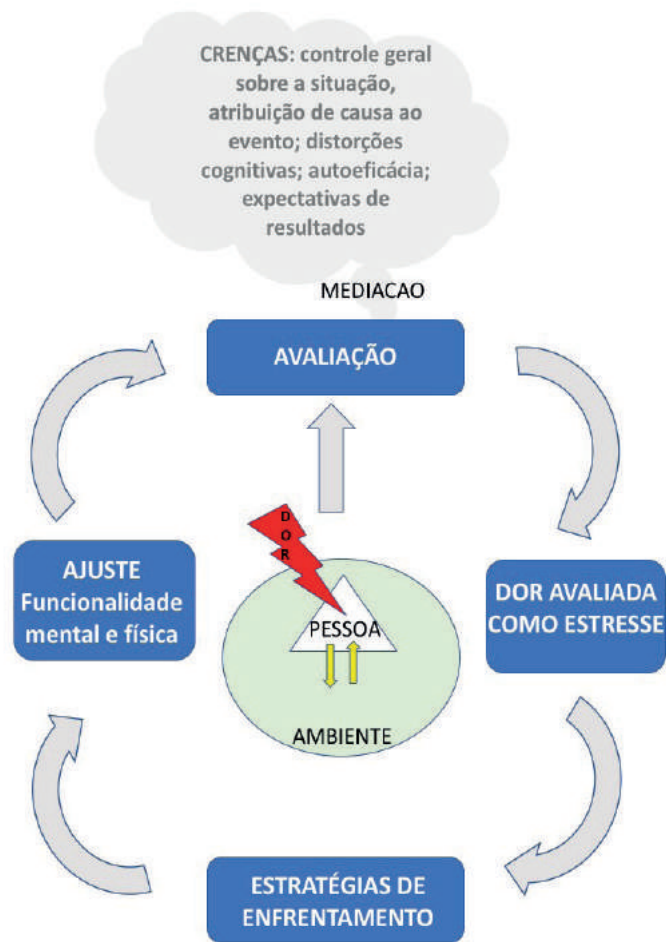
CRENÇAS: controle geral sobre a situação, atribuição de causa ao evento; distorções cognitivas; autoeficácia; expectativas de resultados

MEDIACAO

AVALIAÇÃO

DOR

AJUSTE Funcionalidade mental e física

PESSOA

AMBIENTE

DOR AVALIADA COMO ESTRESSE

ESTRATÉGIAS DE ENFRENTAMENTO